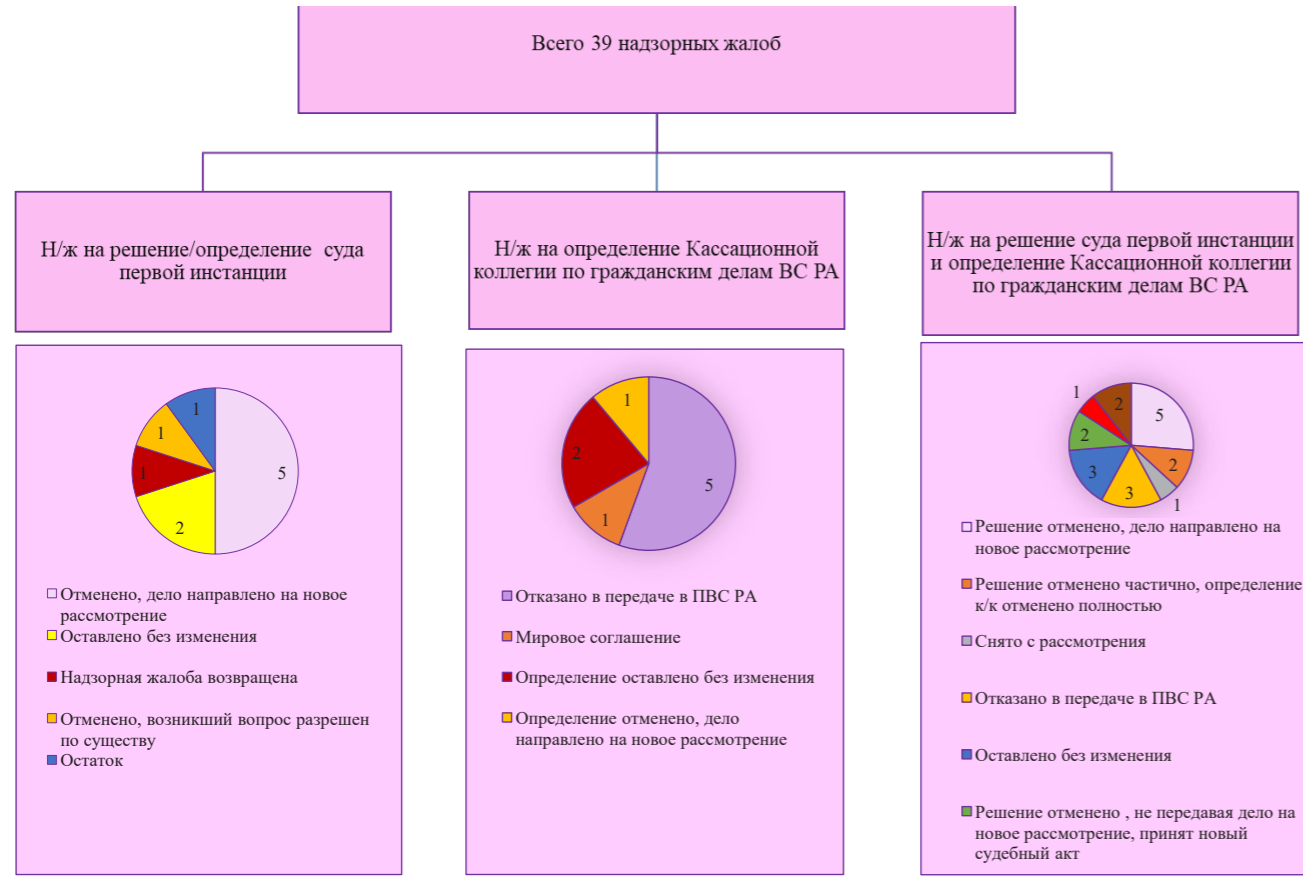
Всего 39 надзорных жалоб

Н/ж на решение/определение суда первой инстанции

Н/ж на определение Кассационной коллегии по гражданским делам ВС РА

Н/ж на решение суда первой инстанции и определение Кассационной коллегии по гражданским делам ВС РА

1
1
1
5
2

Отменено, дело направлено на новое рассмотрение
Оставлено без изменения
Надзорная жалоба возвращена
Отменено, возникший вопрос разрешен по существу
Остаток

1
2
5
1

Отказано в передаче в ПВС РА
Мировое соглашение
Определение оставлено без изменения
Определение отменено, дело направлено на новое рассмотрение

1
2
5
2
2
3
3
1

Решение отменено, дело направлено на новое рассмотрение
Решение отменено частично, определение к/к отменено полностью
Снято с рассмотрения
Отказано в передаче в ПВС РА
Оставлено без изменения
Решение отменено , не передавая дело на новое рассмотрение, принят новый судебный акт